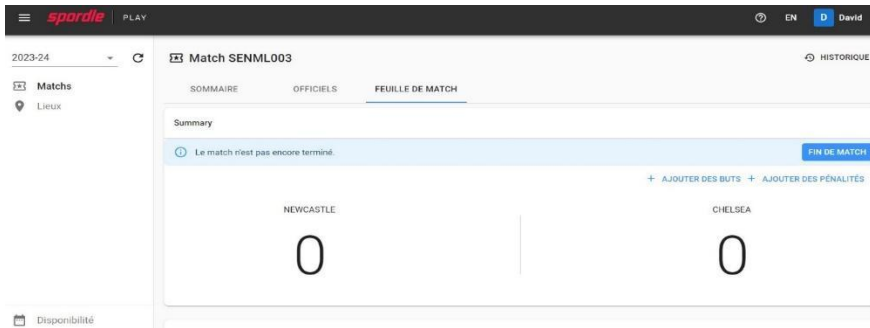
spordle PLAY

EN D David

2023-24

Matchs

Lieux

Match SENML003

HISTORIQUE

SOMMAIRE

OFFICIELS

FEUILLE DE MATCH

Summary

Le match n'est pas encore terminé.

FIN DE MATCH

+ AJOUTER DES BUTS + AJOUTER DES PÉNALITÉS

NEWCASTLE

0

CHELSEA

0

Disponibilité